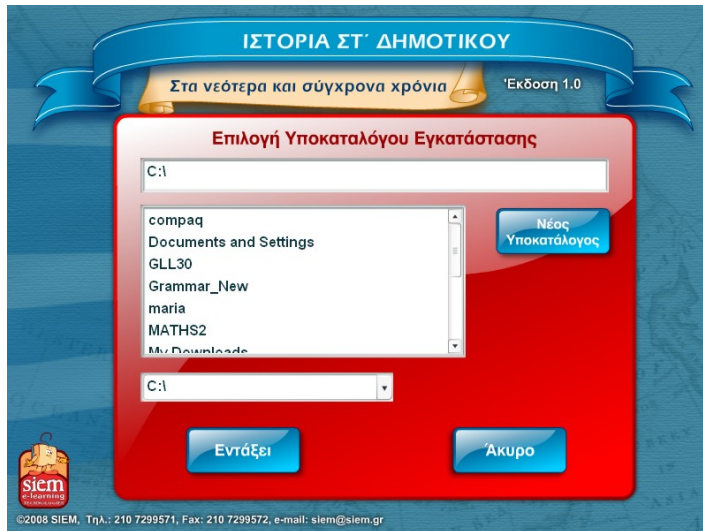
ΙΣΤΟΡΙΑ ΣΤ΄ ΔΗΜΟΤΙΚΟΥ

Στα νεότερα και σύγχρονα χρόνια

Έκδοση 1.0

Επιλογή Υποκαταλόγου Εγκατάστασης

C:\

compaq
Documents and Settings
GLL30
Grammar_New
maria
MATHS2
My Downloads

Νέος Υποκατάλογος

C:\

Εντάξει

Άκυρο

siem e-learning

©2008 SIEM, Τηλ.: 210 7299571, Fax: 210 7299572, e-mail: siem@siem.gr